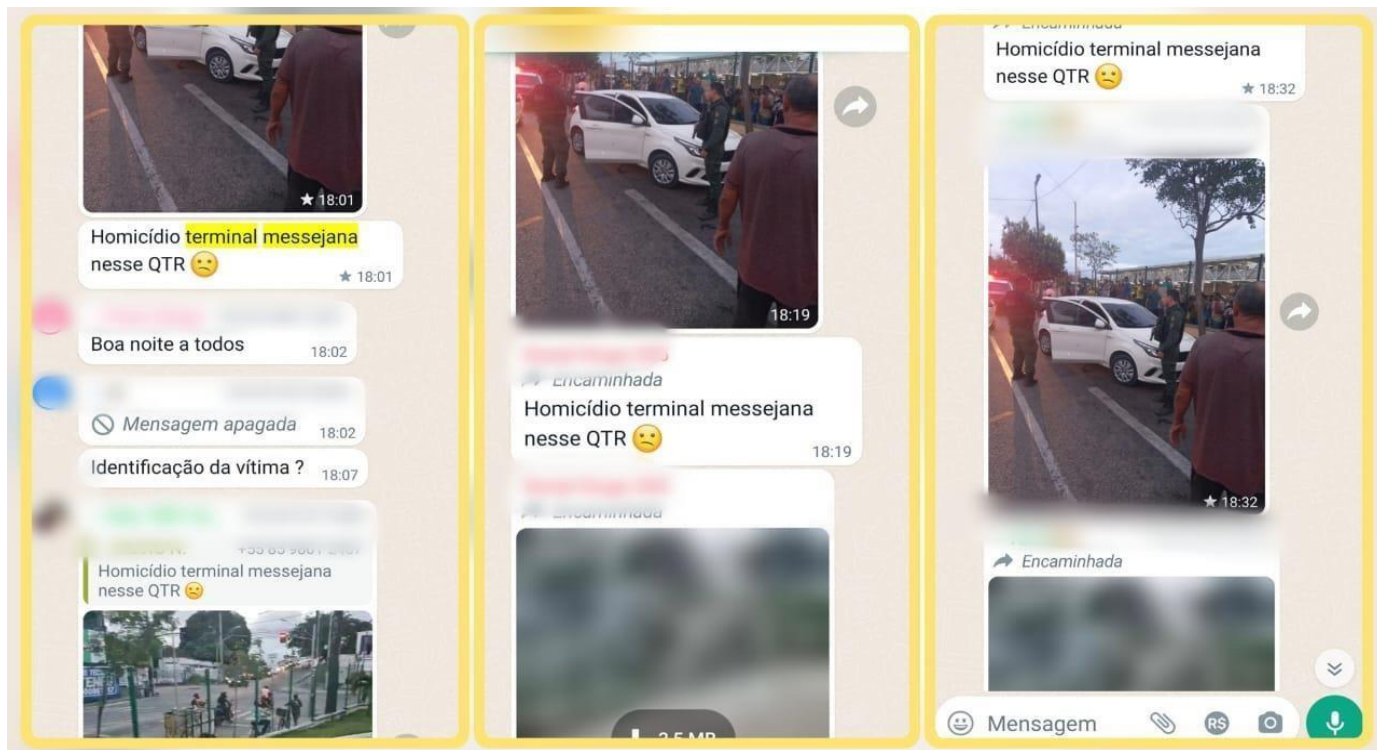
18:01

Homicídio terminal messejana nesse QTR 🙁 18:01

Boa noite a todos 18:02

Mensagem apagada 18:02

Identificação da vítima ? 18:07

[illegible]

Homicídio terminal messejana nesse QTR 🙁

18:19

Encaminhada

Homicídio terminal messejana nesse QTR 🙁 18:19

Encaminhada

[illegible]

Encaminhada

Homicídio terminal messejana nesse QTR 🙁 18:32

18:32

Encaminhada

Mensagem